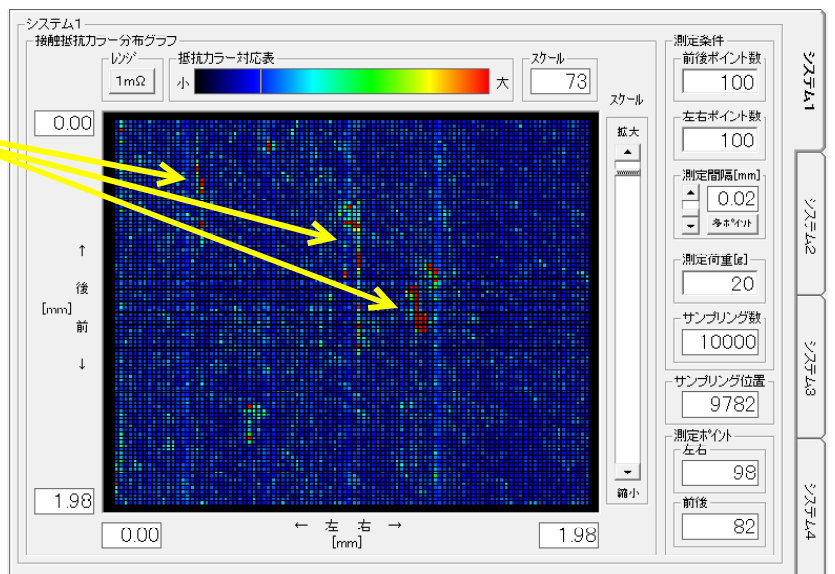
システム1
接触抵抗カラー分布グラフ
レンジ
1mΩ
抵抗カラー対応表
小
大
スケール
73
スケール
拡大
縮小
0.00
1.98
↑
後
[mm]
前
↓
0.00
← 左 右 →
[mm]
1.98
測定条件
前後ポイント数
100
左右ポイント数
100
測定間隔[mm]
0.02
多ポイント
測定荷重[g]
20
サンプリング数
10000
サンプリング位置
9782
測定ポイント
左右
98
前後
82
システム1
システム2
システム3
システム4